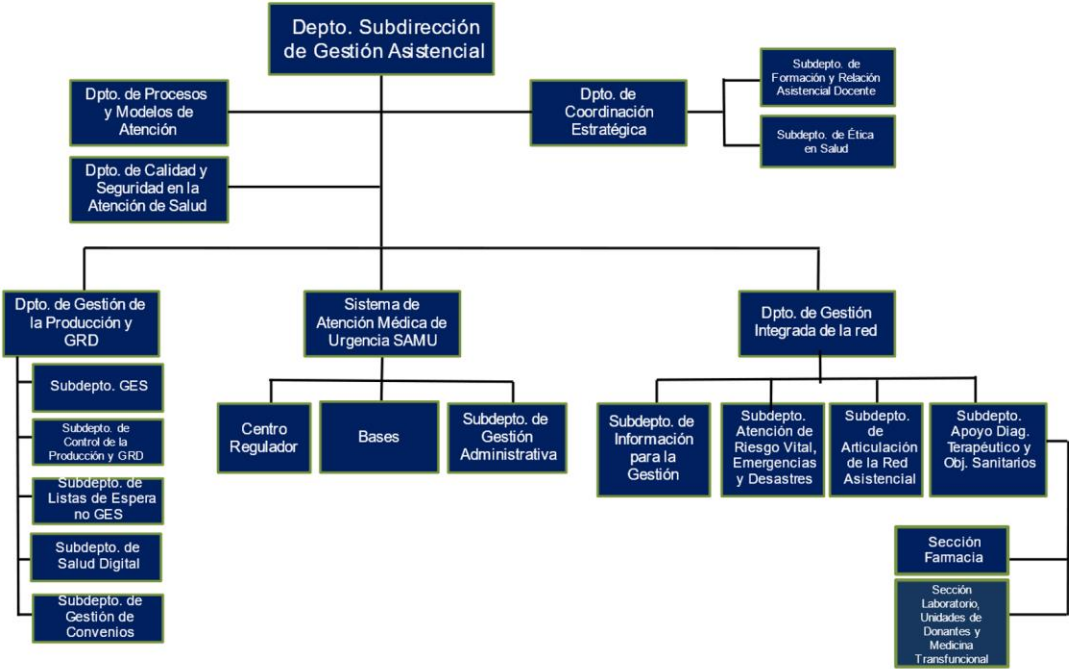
Depto. Subdirección de Gestión Asistencial

Dpto. de Procesos y Modelos de Atención

Dpto. de Calidad y Seguridad en la Atención de Salud

Dpto. de Coordinación Estratégica

Subdepto. de Formación y Relación Asistencial Docente

Subdepto. de Ética en Salud

Dpto. de Gestión de la Producción y GRD

Subdepto. GES

Subdepto. de Control de la Producción y GRD

Subdepto. de Listas de Espera no GES

Subdepto. de Salud Digital

Subdepto. de Gestión de Convenios

Sistema de Atención Médica de Urgencia SAMU

Centro Regulador

Bases

Subdepto. de Gestión Administrativa

Dpto. de Gestión Integrada de la red

Subdepto. de Información para la Gestión

Subdepto. Atención de Riesgo Vital, Emergencias y Desastres

Subdepto. de Articulación de la Red Asistencial

Subdepto. Apoyo Diag. Terapéutico y Obj. Sanitarios

Sección Farmacia

Sección Laboratorio, Unidades de Donantes y Medicina Transfuncional